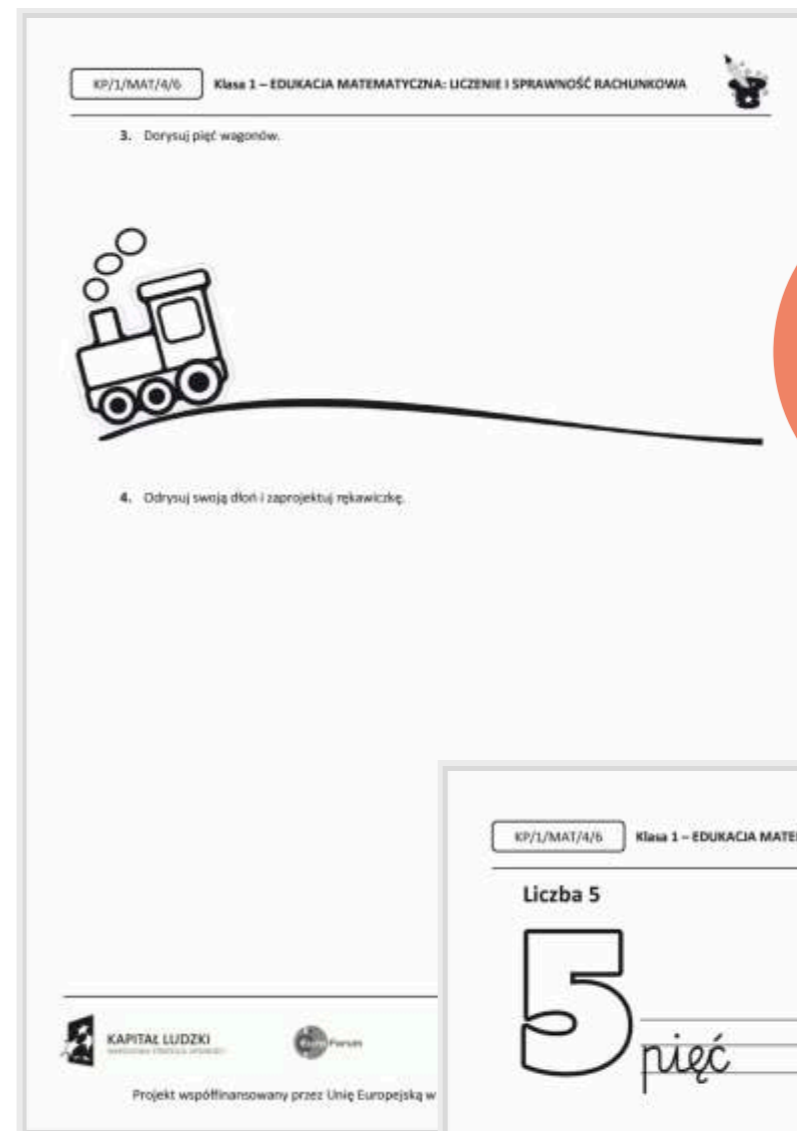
KP/1/MAT/4/6 Klasa 1 – EDUKACJA MATEMATYCZNA: LICZENIE I SPRAWNOŚĆ RACHUNKOWA

3. Dorysuj pięć wagonów.

4. Odrysuj swoją dłoń i zaprojektuj rękawiczkę.

KAPITAŁ LUDZKI
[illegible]

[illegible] Forum

Projekt współfinansowany przez Unię Europejską w

KP/1/MAT/4/6 Klasa 1 – EDUKACJA MATE

Liczba 5

5

pięć